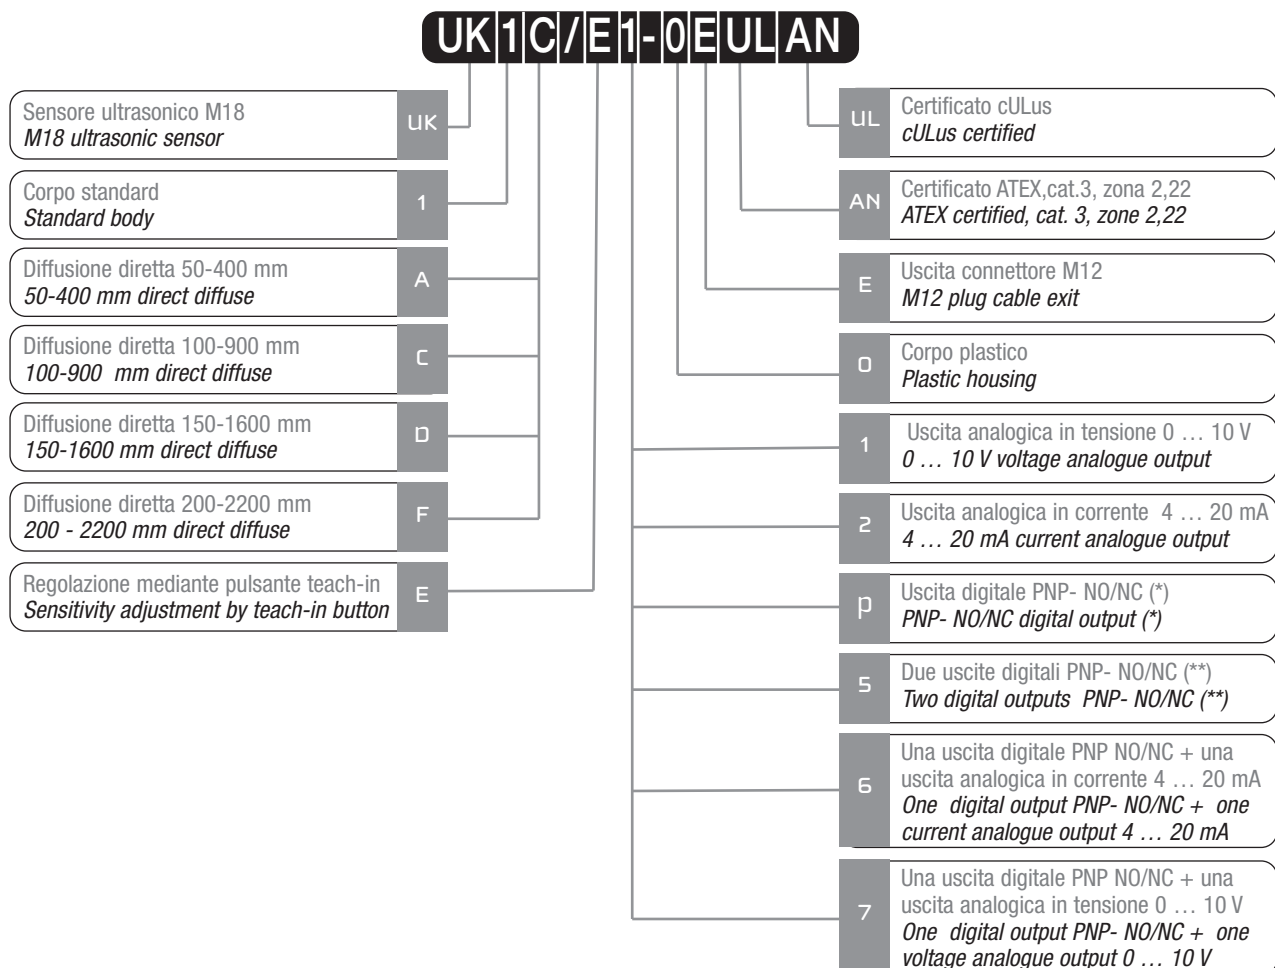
UK 1 C / E 1 - 0 E UL AN

Sensore ultrasonico M18
M18 ultrasonic sensor
UK

Corpo standard
Standard body
1

Diffusione diretta 50-400 mm
50-400 mm direct diffuse
A

Diffusione diretta 100-900 mm
100-900 mm direct diffuse
C

Diffusione diretta 150-1600 mm
150-1600 mm direct diffuse
D

Diffusione diretta 200-2200 mm
200 - 2200 mm direct diffuse
F

Regolazione mediante pulsante teach-in
Sensitivity adjustment by teach-in button
E

UL
Certificato cULus
cULus certified

AN
Certificato ATEX,cat.3, zona 2,22
ATEX certified, cat. 3, zone 2,22

E
Uscita connettore M12
M12 plug cable exit

0
Corpo plastico
Plastic housing

1
Uscita analogica in tensione 0 … 10 V
0 … 10 V voltage analogue output

2
Uscita analogica in corrente 4 … 20 mA
4 … 20 mA current analogue output

p
Uscita digitale PNP- NO/NC (*)
PNP- NO/NC digital output (*)

5
Due uscite digitali PNP- NO/NC (**)
Two digital outputs PNP- NO/NC (**)

6
Una uscita digitale PNP NO/NC + una uscita analogica in corrente 4 … 20 mA
One digital output PNP- NO/NC + one current analogue output 4 … 20 mA

7
Una uscita digitale PNP NO/NC + una uscita analogica in tensione 0 … 10 V
One digital output PNP- NO/NC + one voltage analogue output 0 … 10 V